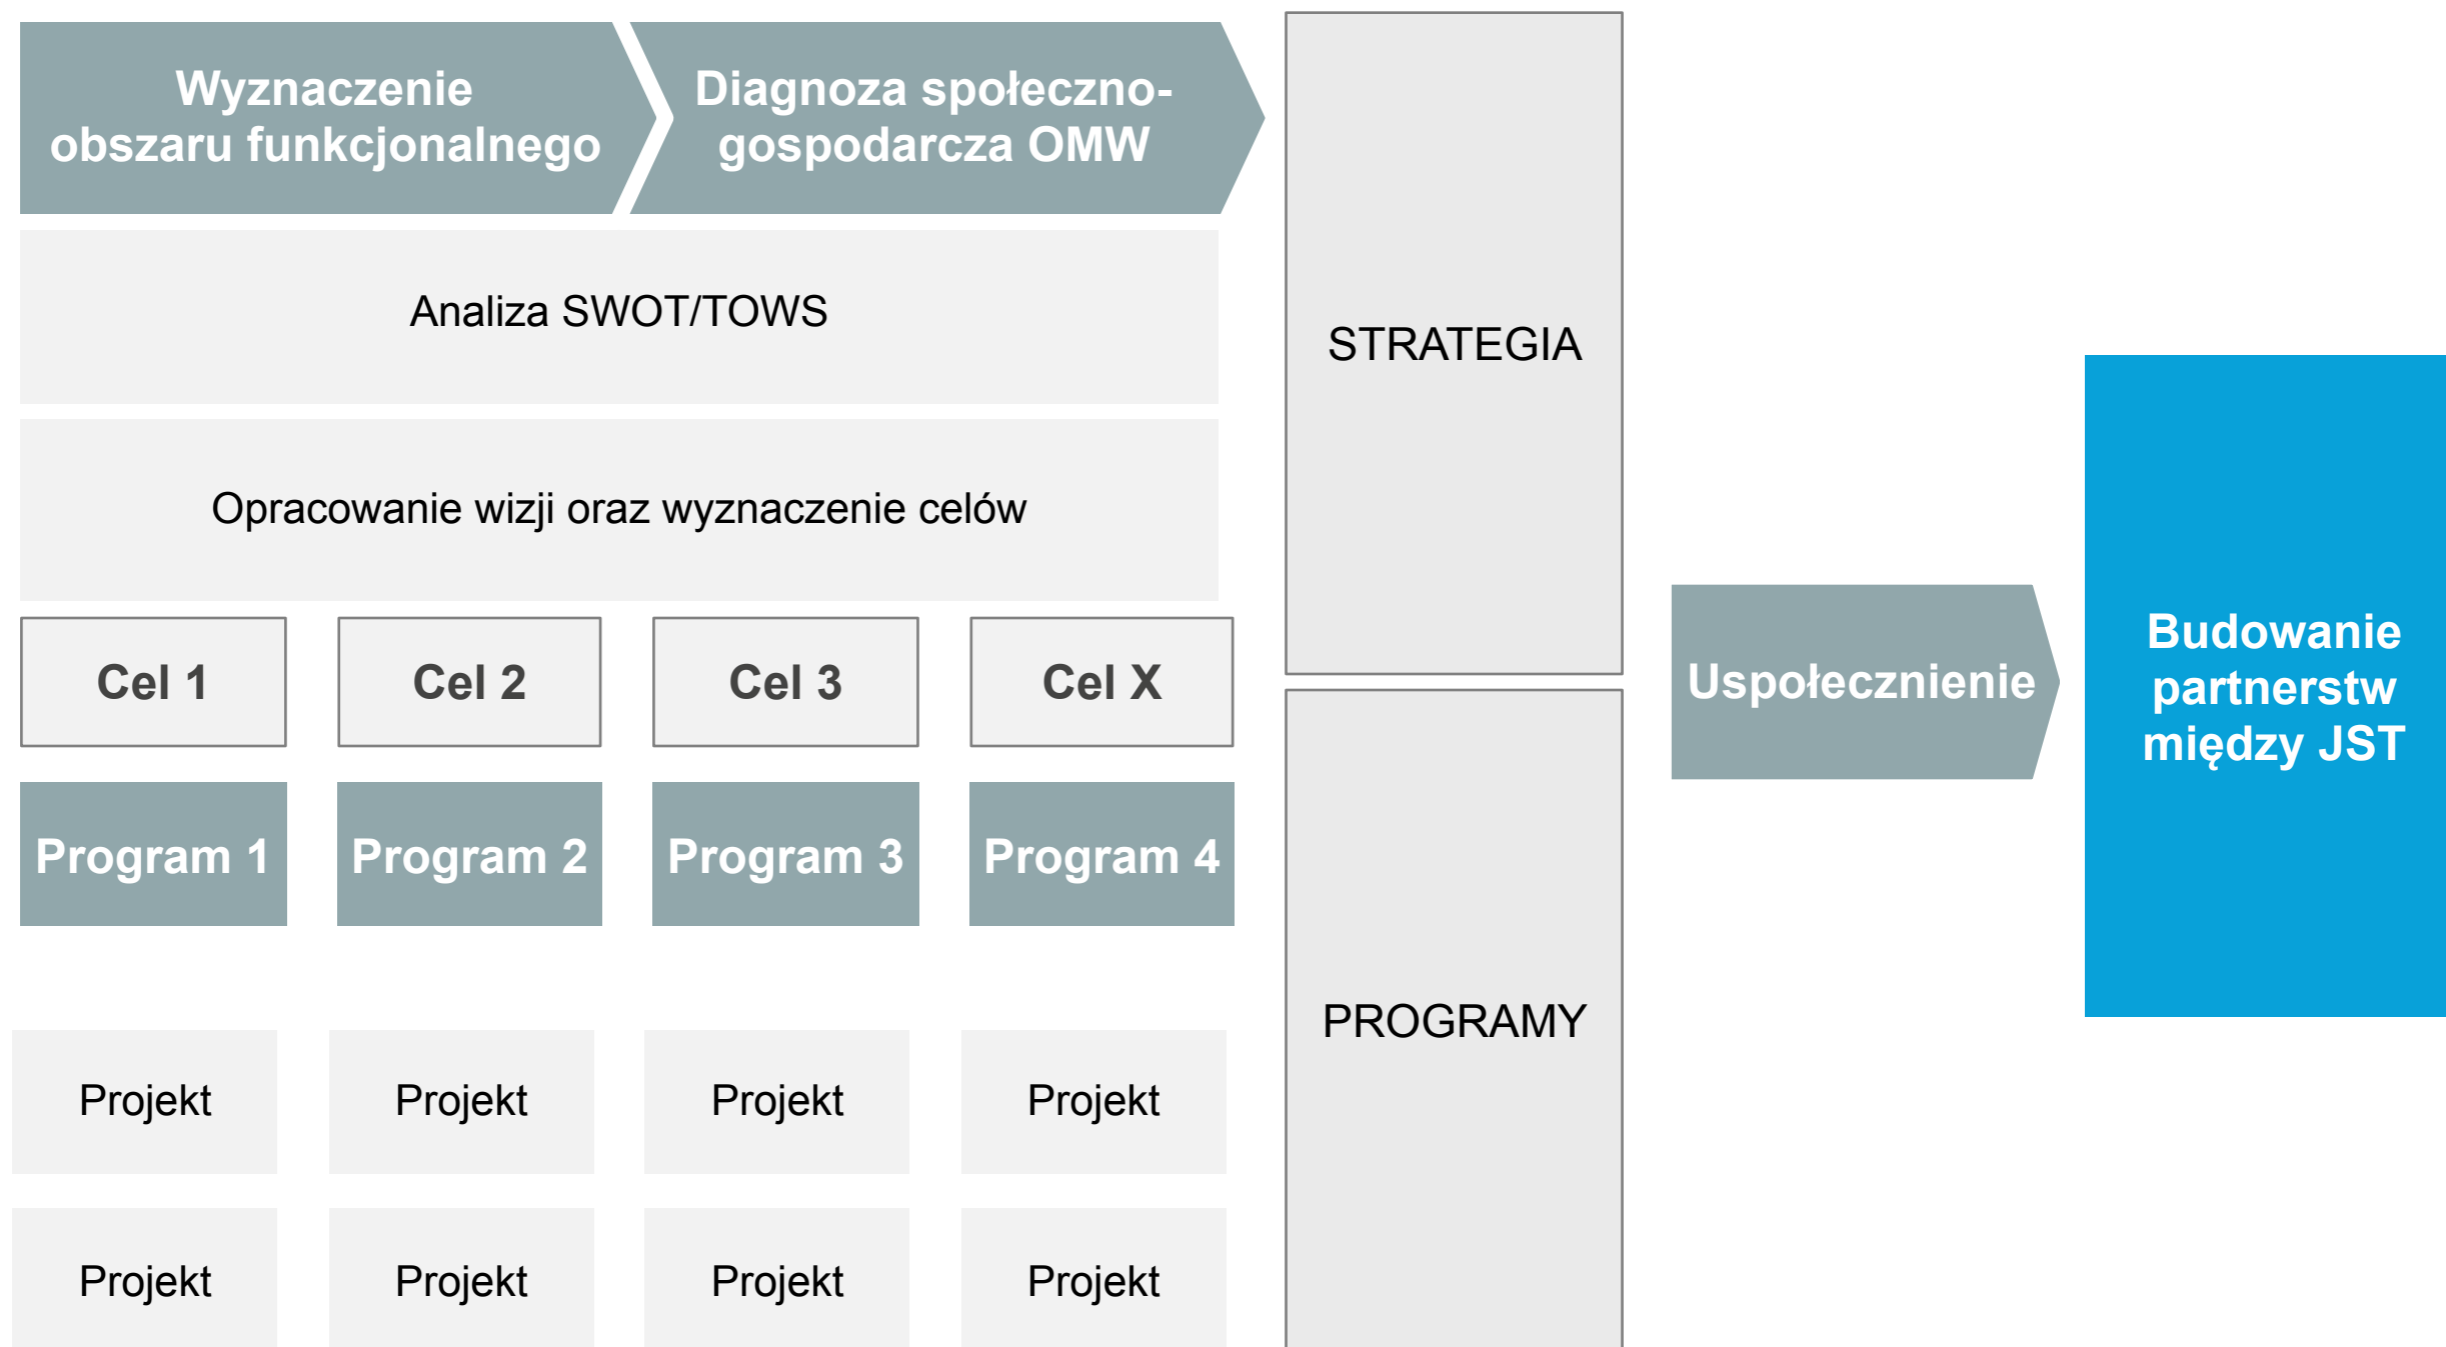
Wyznaczenie obszaru funkcjonalnego

Diagnoza społeczno-gospodarcza OMW

Analiza SWOT/TOWS

Opracowanie wizji oraz wyznaczenie celów

Cel 1

Cel 2

Cel 3

Cel X

Program 1

Program 2

Program 3

Program 4

Projekt

Projekt

Projekt

Projekt

Projekt

Projekt

Projekt

Projekt

STRATEGIA

PROGRAMY

Uspołecznienie

Budowanie partnerstw między JST